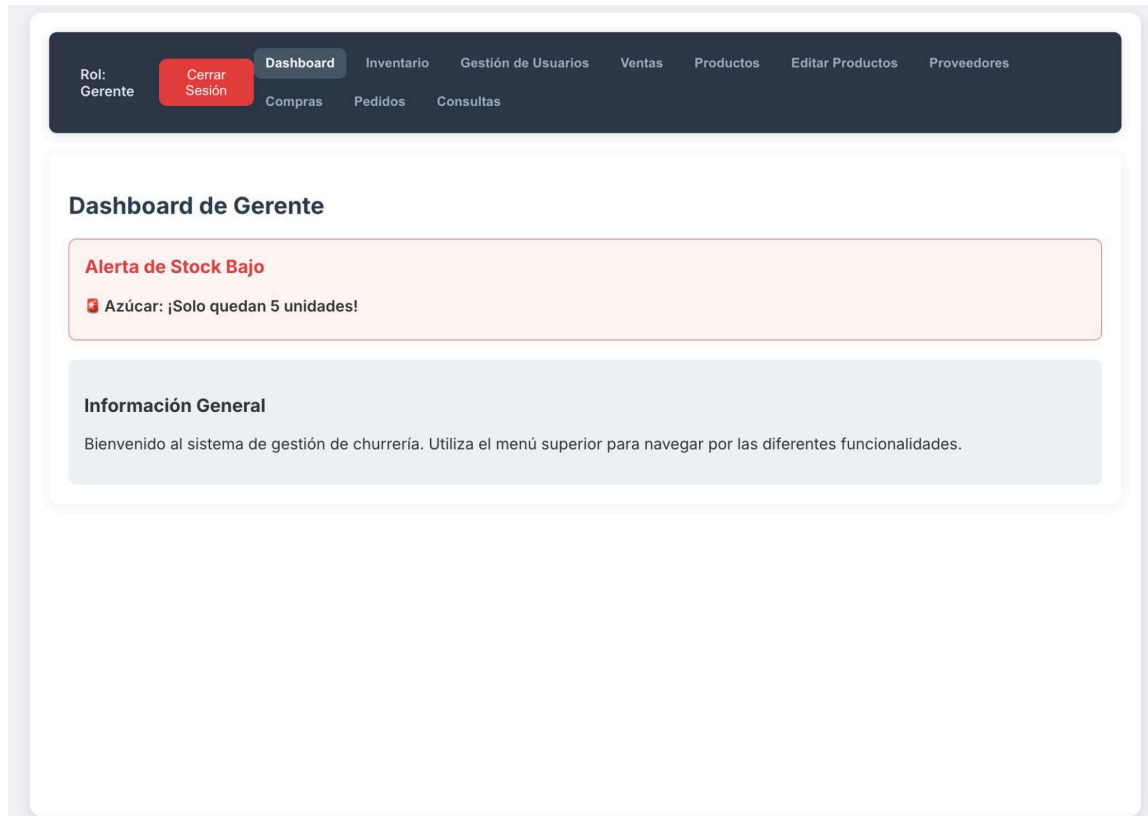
Rol: Gerente

Cerrar Sesión

Dashboard Inventario Gestión de Usuarios Ventas Productos Editar Productos Proveedores Compras Pedidos Consultas

Dashboard de Gerente

Alerta de Stock Bajo

Azúcar: ¡Solo quedan 5 unidades!

Información General

Bienvenido al sistema de gestión de churrería. Utiliza el menú superior para navegar por las diferentes funcionalidades.